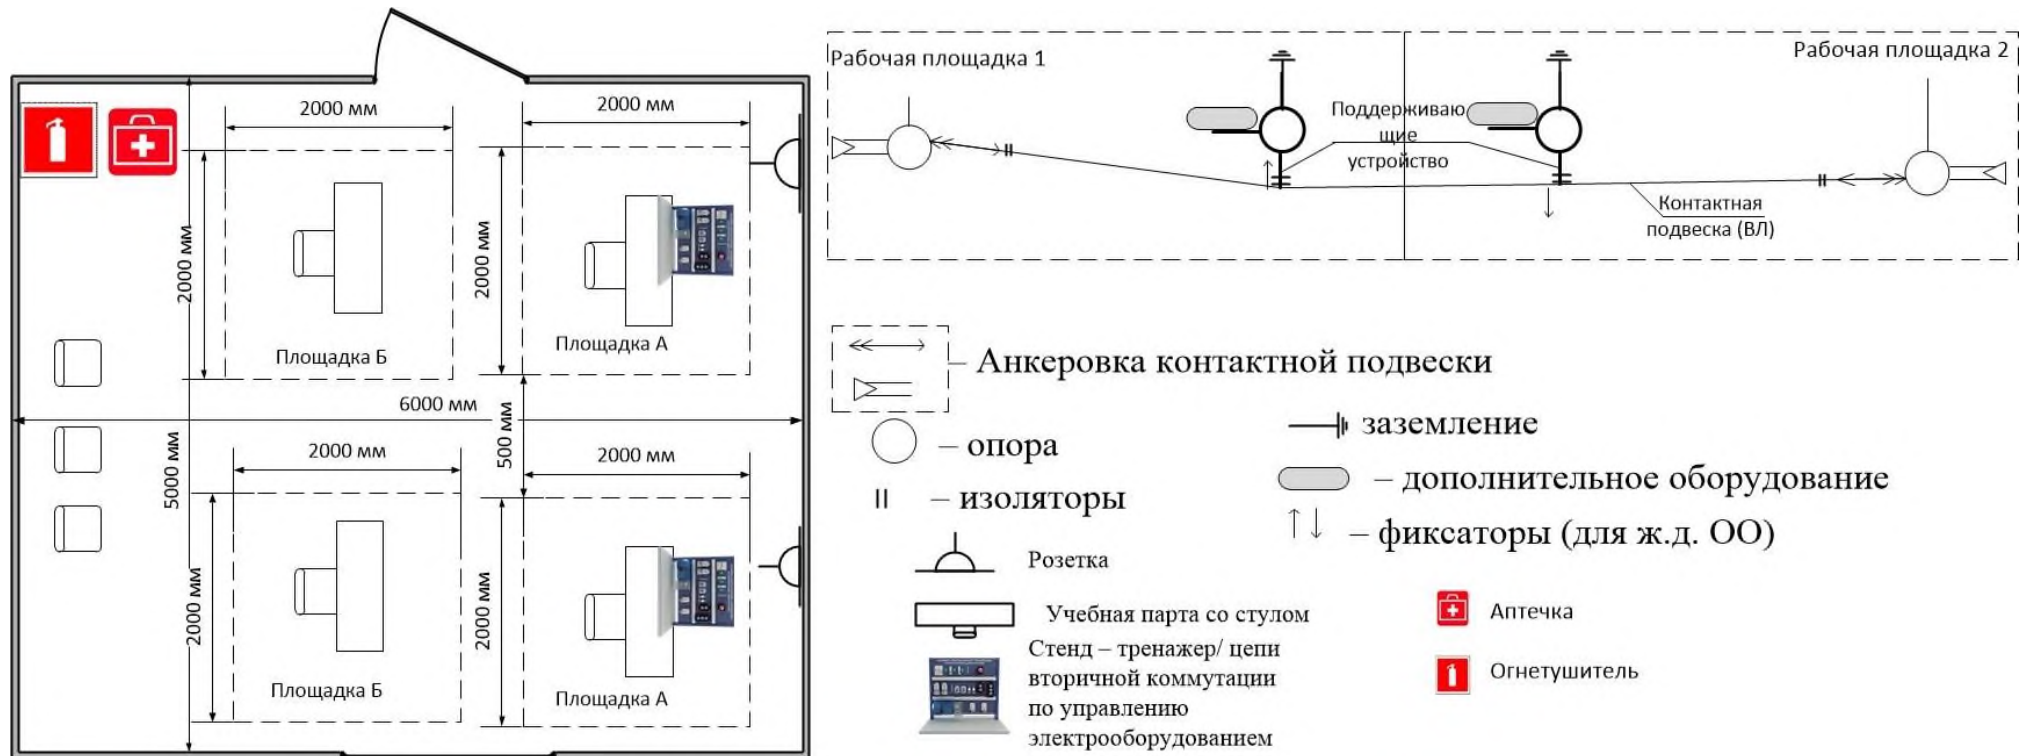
2000 мм

2000 мм

2000 мм

2000 мм

Площадка Б

Площадка А

6000 мм

500 мм

5000 мм

2000 мм

2000 мм

2000 мм

2000 мм

Площадка Б

Площадка А

Рабочая площадка 1

Рабочая площадка 2

Поддерживающие устройство

Контактная подвеска (ВЛ)

– Анкеровка контактной подвески

– опора

– изоляторы

заземление

– дополнительное оборудование

– фиксаторы (для ж.д. ОО)

Розетка

Учебная парта со стулом

Стенд – тренажер/ цепи вторичной коммутации по управлению электрооборудованием

Аптечка

Огнетушитель